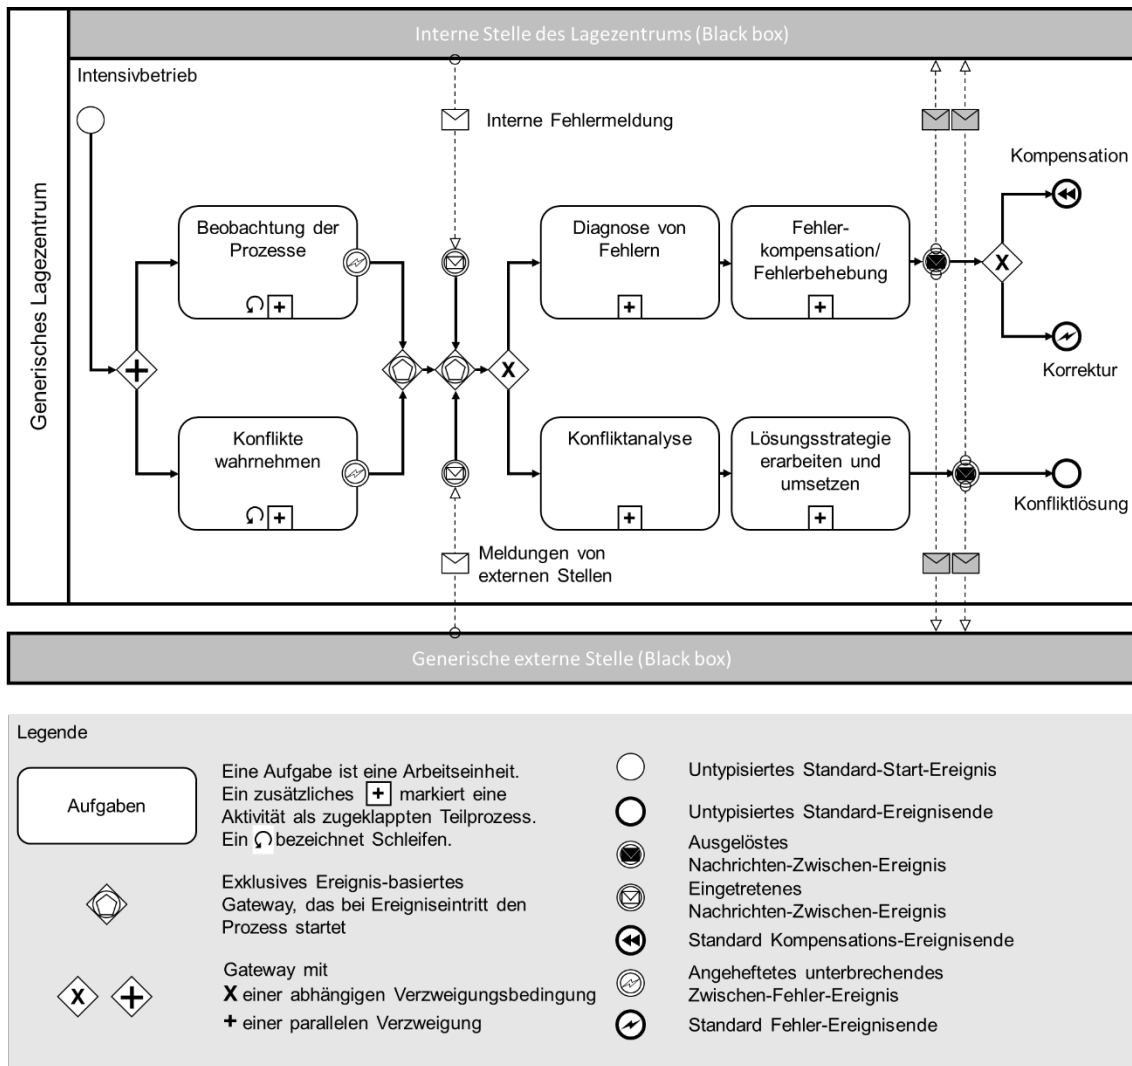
Interne Stelle des Lagezentrums (Black box)

Generisches Lagezentrum

Intensivbetrieb

Interne Fehlermeldung

Kompensation

Beobachtung der Prozesse

Diagnose von Fehlern

Fehlerkompensation/ Fehlerbehebung

X

Korrektur

Konflikte wahrnehmen

Konfliktanalyse

Lösungsstrategie erarbeiten und umsetzen

Konfliktlösung

Meldungen von externen Stellen

Generische externe Stelle (Black box)

Legende

Aufgaben

Eine Aufgabe ist eine Arbeitseinheit. Ein zusätzliches + markiert eine Aktivität als zugeklappten Teilprozess. Ein bezeichnet Schleifen.

Exklusives Ereignis-basiertes Gateway, das bei Ereigniseintritt den Prozess startet

Gateway mit
X einer abhängigen Verzweigungsbedingung
+ einer parallelen Verzweigung

Untypisiertes Standard-Start-Ereignis

Untypisiertes Standard-Ereignisende

Ausgelöstes Nachrichten-Zwischen-Ereignis

Eingetretenes Nachrichten-Zwischen-Ereignis

Standard Kompensations-Ereignisende

Angeheftetes unterbrechendes Zwischen-Fehler-Ereignis

Standard Fehler-Ereignisende